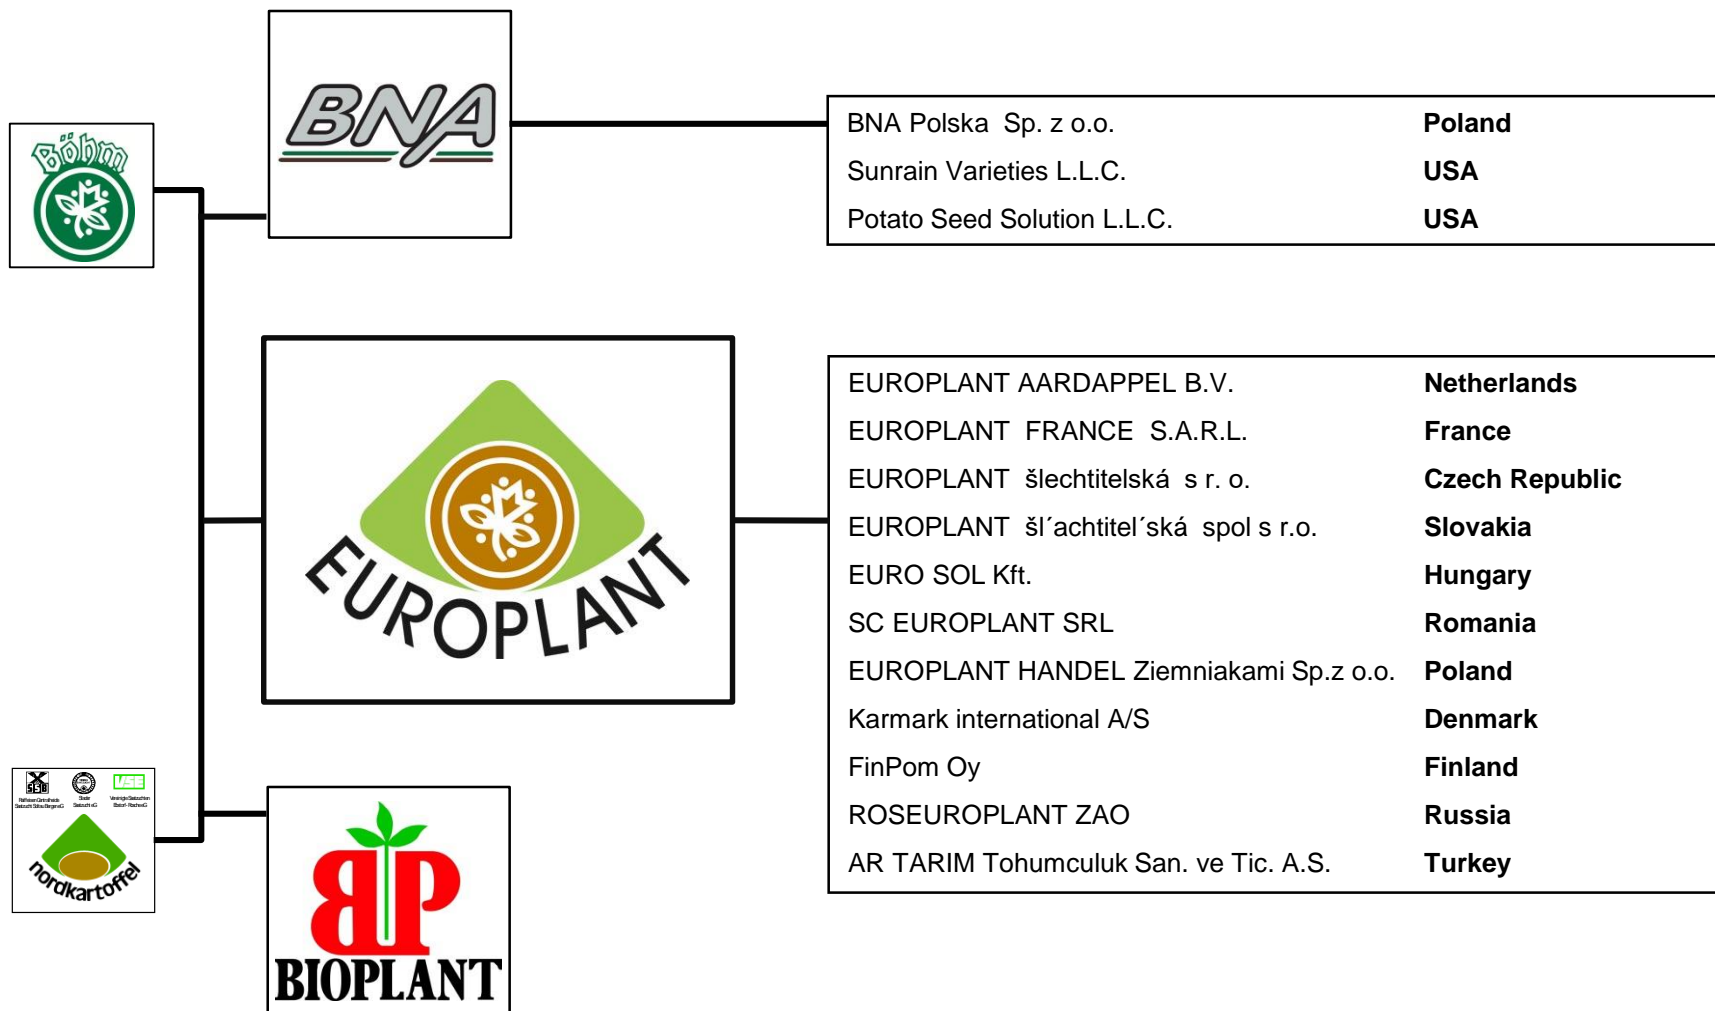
Böhm

BNA

| | |
|---|---|
| BNA Polska Sp. z o.o. | **Poland** |
| Sunrain Varieties L.L.C. | **USA** |
| Potato Seed Solution L.L.C. | **USA** |

EUROPLANT

| | |
|---|---|
| EUROPLANT AARDAPPEL B.V. | **Netherlands** |
| EUROPLANT FRANCE S.A.R.L. | **France** |
| EUROPLANT šlechtitelská s r. o. | **Czech Republic** |
| EUROPLANT šl´achtitel´ská spol s r.o. | **Slovakia** |
| EURO SOL Kft. | **Hungary** |
| SC EUROPLANT SRL | **Romania** |
| EUROPLANT HANDEL Ziemniakami Sp.z o.o. | **Poland** |
| Karmark international A/S | **Denmark** |
| FinPom Oy | **Finland** |
| ROSEUROPLANT ZAO | **Russia** |
| AR TARIM Tohumculuk San. ve Tic. A.S. | **Turkey** |

SSB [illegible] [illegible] VSE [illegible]

nordkartoffel

BP
BIOPLANT